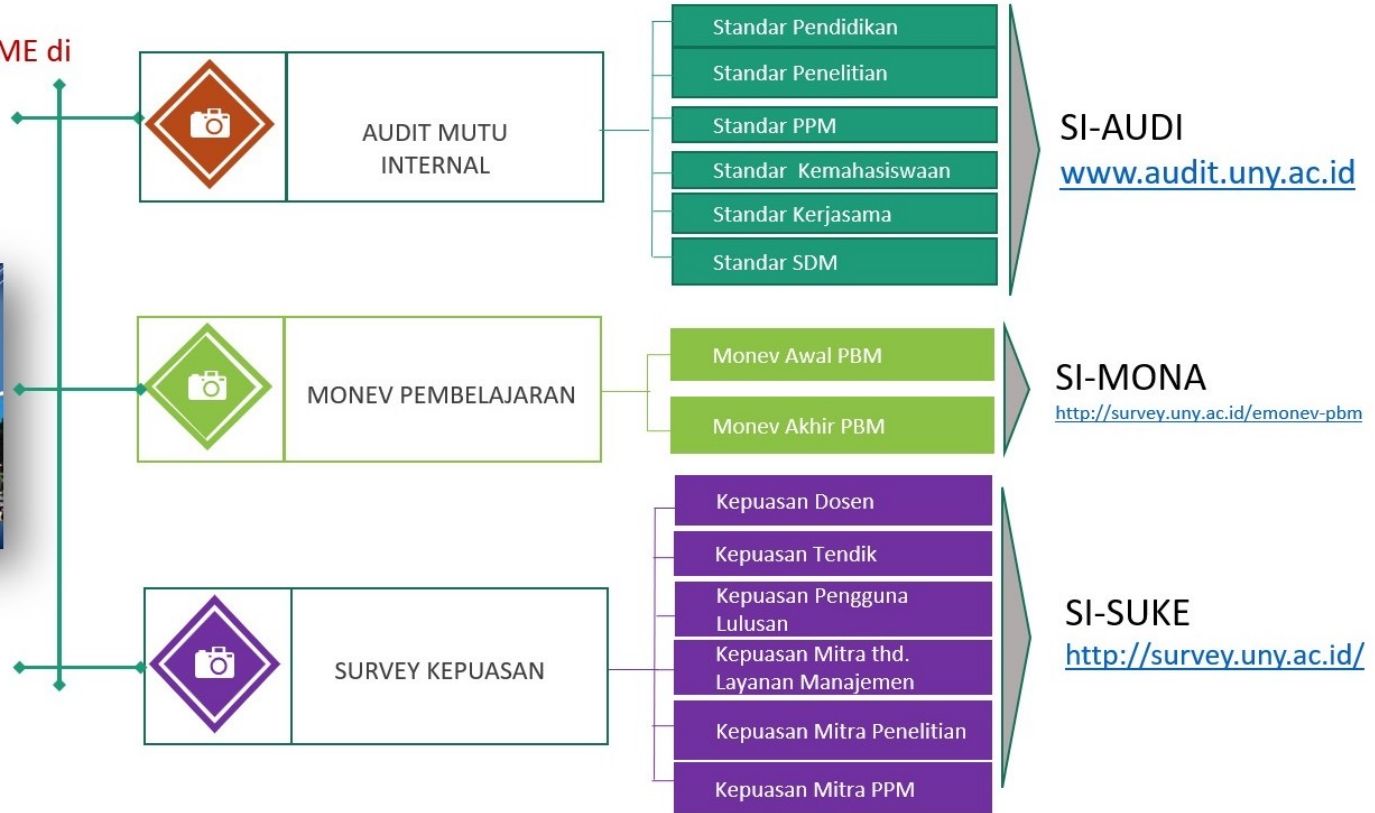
ME di

AUDIT MUTU INTERNAL

Standar Pendidikan
Standar Penelitian
Standar PPM
Standar Kemahasiswaan
Standar Kerjasama
Standar SDM

SI-AUDI
www.audit.uny.ac.id

MONEV PEMBELAJARAN

Monev Awal PBM
Monev Akhir PBM

SI-MONA
http://survey.uny.ac.id/emonev-pbm

SURVEY KEPUASAN

Kepuasan Dosen
Kepuasan Tendik
Kepuasan Pengguna Lulusan
Kepuasan Mitra thd. Layanan Manajemen
Kepuasan Mitra Penelitian
Kepuasan Mitra PPM

SI-SUKE
http://survey.uny.ac.id/